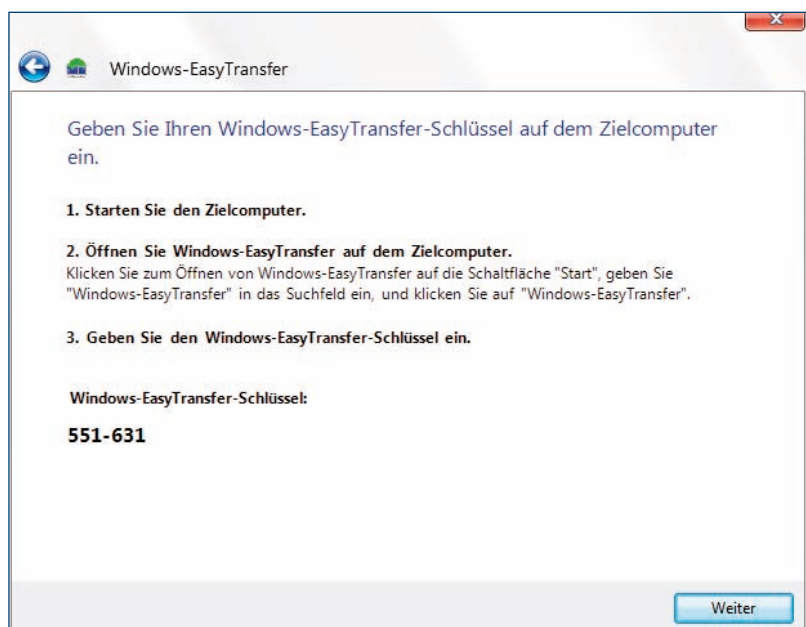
Windows-EasyTransfer

Geben Sie Ihren Windows-EasyTransfer-Schlüssel auf dem Zielcomputer ein.

1. Starten Sie den Zielcomputer.

2. Öffnen Sie Windows-EasyTransfer auf dem Zielcomputer.
Klicken Sie zum Öffnen von Windows-EasyTransfer auf die Schaltfläche "Start", geben Sie "Windows-EasyTransfer" in das Suchfeld ein, und klicken Sie auf "Windows-EasyTransfer".

3. Geben Sie den Windows-EasyTransfer-Schlüssel ein.

Windows-EasyTransfer-Schlüssel:

551-631

Weiter